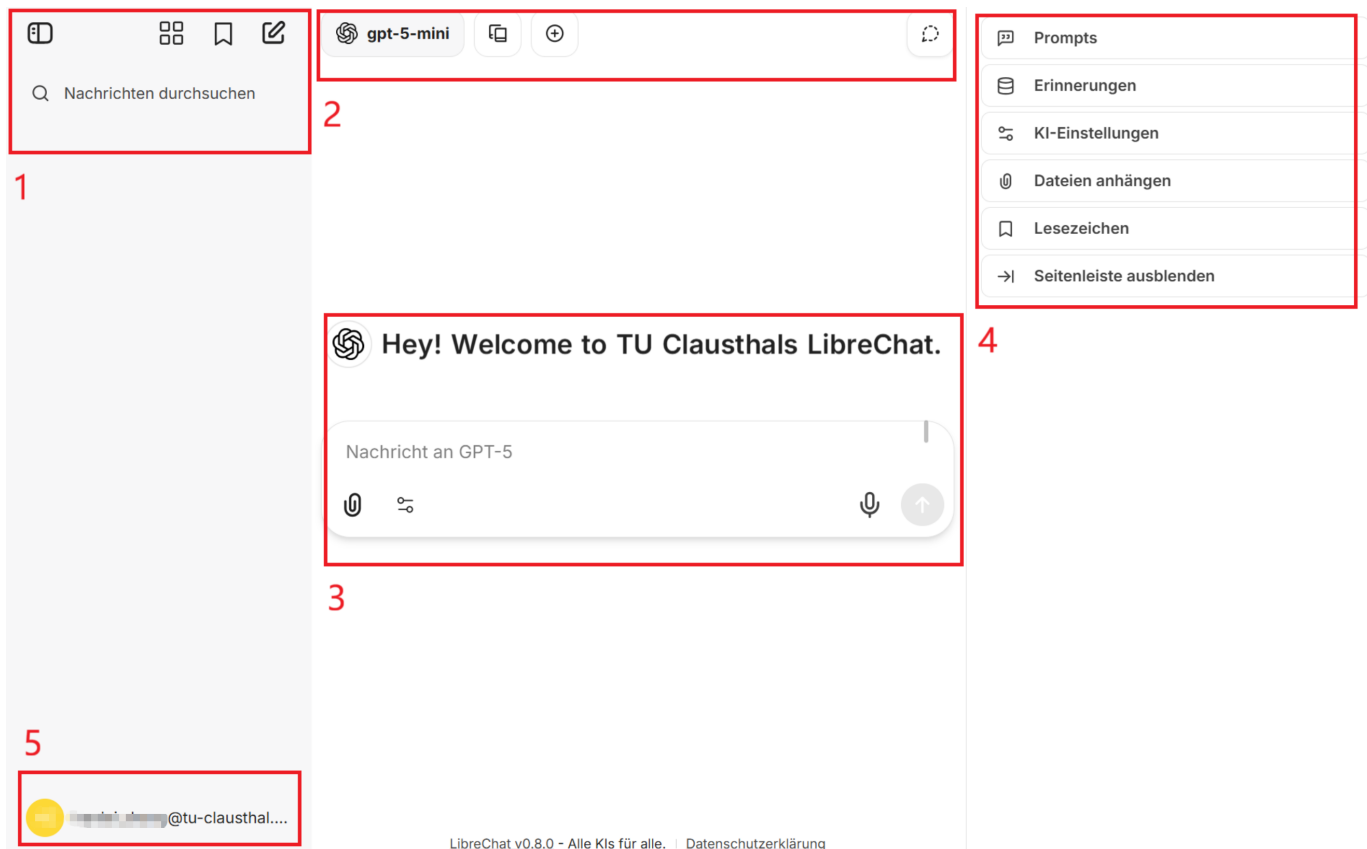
Nachrichten durchsuchen

1

gpt-5-mini

2

Prompts
Erinnerungen
KI-Einstellungen
Dateien anhängen
Lesezeichen
Seitenleiste ausblenden

4

Hey! Welcome to TU Clausthals LibreChat.

Nachricht an GPT-5

3

5

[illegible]@tu-clausthal....

LibreChat v0.8.0 - Alle KIs für alle. | Datenschutzerklärung